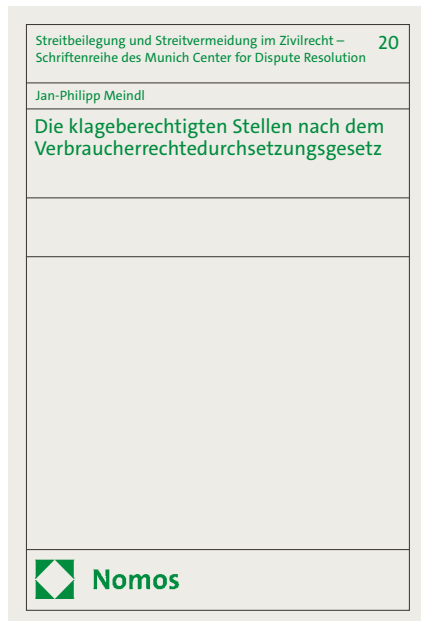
Streitbeilegung und Streitvermeidung im Zivilrecht – Schriftenreihe des Munich Center for Dispute Resolution

20

Jan-Philipp Meindl

Die klageberechtigten Stellen nach dem Verbraucherrechtedurchsetzungsgesetz

Nomos